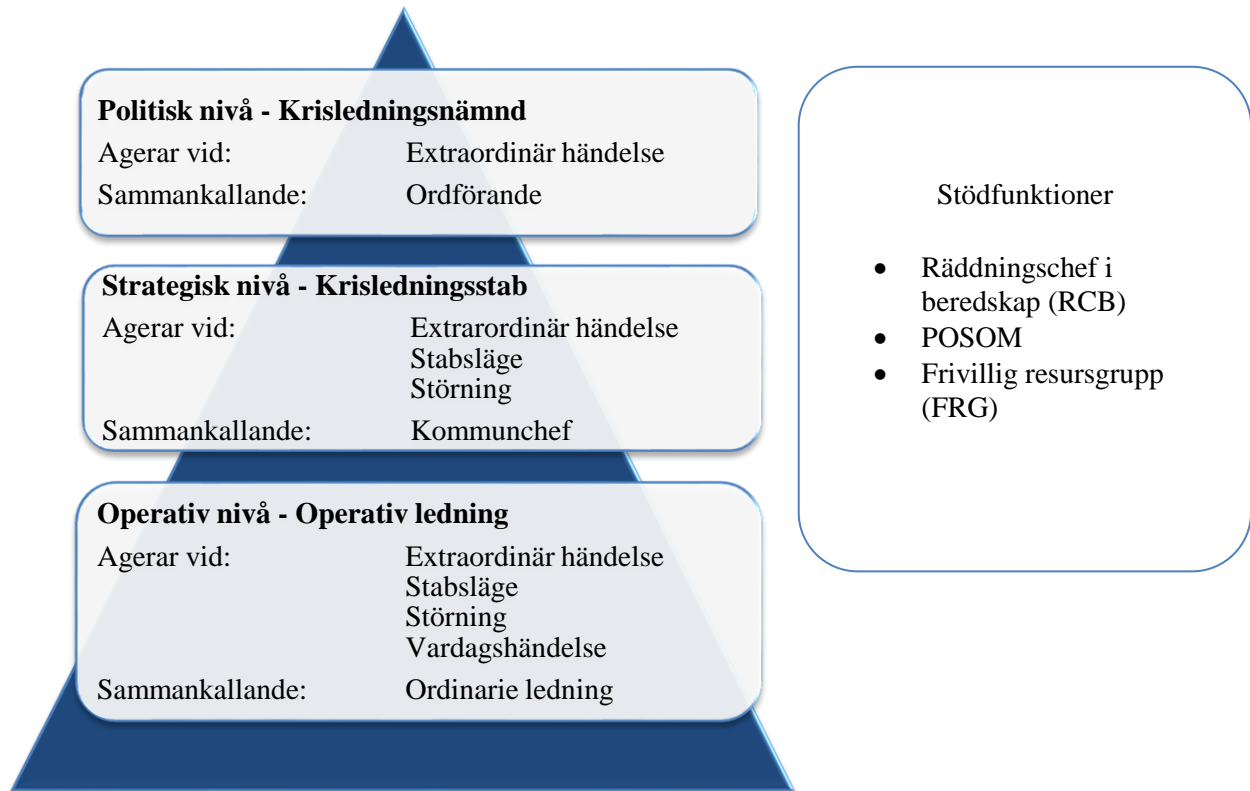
**Politisk nivå - Krisledningsnämnd**
Agerar vid: Extraordinär händelse
Sammankallande: Ordförande

**Strategisk nivå - Krisledningsstab**
Agerar vid: Extrarordinär händelse
Stabsläge
Störning
Sammankallande: Kommunchef

**Operativ nivå - Operativ ledning**
Agerar vid: Extraordinär händelse
Stabsläge
Störning
Vardagshändelse
Sammankallande: Ordinarie ledning

Stödfunktioner

- Räddningschef i beredskap (RCB)
- POSOM
- Frivillig resursgrupp (FRG)